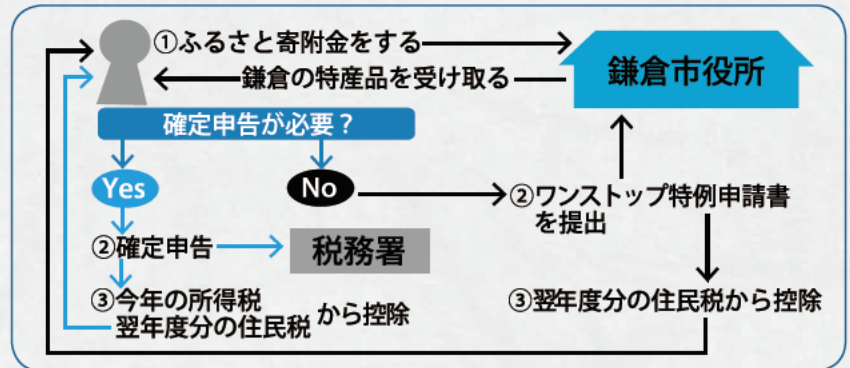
①ふるさと寄附金をする

鎌倉の特産品を受け取る

鎌倉市役所

確定申告が必要？

Yes

No

②ワンストップ特例申請書を提出

②確定申告

税務署

③今年の所得税
翌年度分の住民税
から控除

③翌年度分の住民税から控除